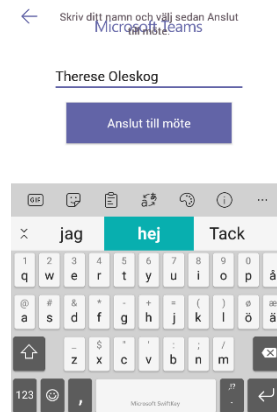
Skriv ditt namn och välj sedan Anslut till möte
Microsoft Teams

Therese Oleskog

Anslut till möte

GIF

jag
hej
Tack

1 2 3 4 5 6 7 8 9 0
q w e r t y u i o p
a s d f g h j k l
z x c v b n m
123 , Microsoft SwiftKey